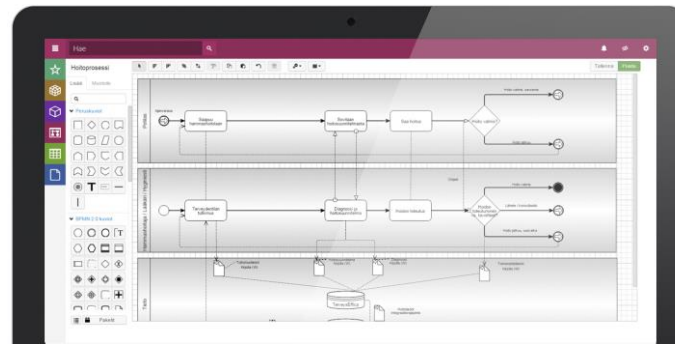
Hae

Hoitoprosessi

Lisää Muotoile

Peruskuviot

BPMN 2.0 kuviot

Paletit

Tallenna Poistu

Potilas

Hammaslääkäri / Lääkäri / Hygienisti

Tieto

Ajanvaraus

Saapuu hammaslääkäriin

Tarvearvio

Tarvearvioinnin kaltoinen

Diagnoosi ja hoitosuunnitelma

Hoidon toteutus

Hoito valmis

Poistuu hoidosta

Tiedonsiirto

Tietokanta